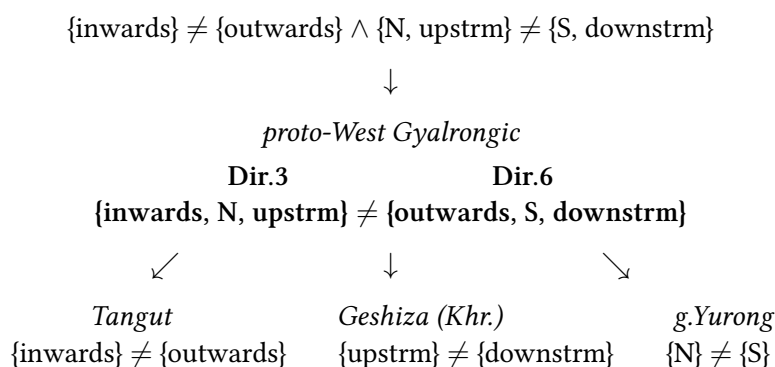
$\{\text{inwards}\} \neq \{\text{outwards}\} \wedge \{\text{N, upstrm}\} \neq \{\text{S, downstrm}\}$

$\downarrow$

*proto-West Gyalrongic*

**Dir.3** **Dir.6**

$\{\textbf{inwards, N, upstrm}\} \neq \{\textbf{outwards, S, downstrm}\}$

$\swarrow$ $\downarrow$ $\searrow$

*Tangut*
$\{\text{inwards}\} \neq \{\text{outwards}\}$

*Geshiza (Khr.)*
$\{\text{upstrm}\} \neq \{\text{downstrm}\}$

*g.Yurong*
$\{\text{N}\} \neq \{\text{S}\}$